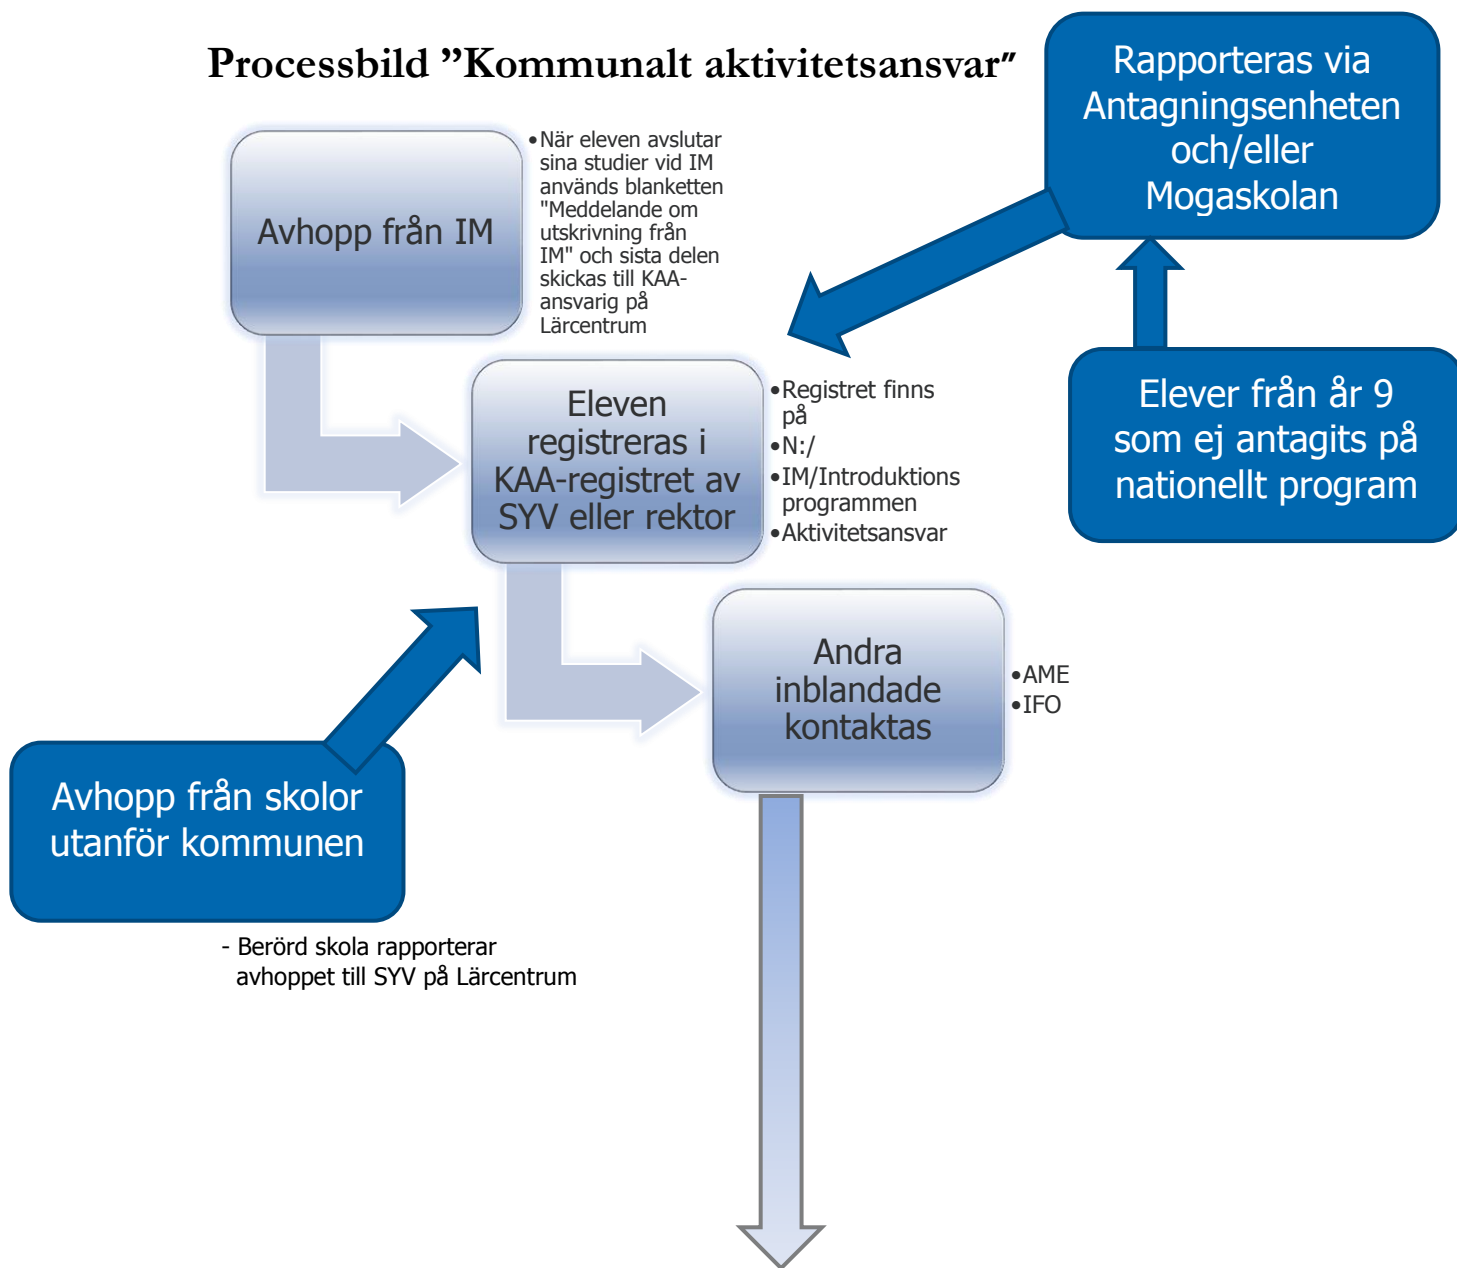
Processbild ”Kommunalt aktivitetsansvar”

Rapporteras via Antagningsenheten och/eller Mogaskolan

Avhopp från IM

•När eleven avslutar sina studier vid IM används blanketten "Meddelande om utskrivning från IM" och sista delen skickas till KAA-ansvarig på Lärcentrum

Eleven registreras i KAA-registret av SYV eller rektor

•Registret finns på
•N:/
•IM/Introduktions programmen
•Aktivitetsansvar

Elever från år 9 som ej antagits på nationellt program

Andra inblandade kontaktas

•AME
•IFO

Avhopp från skolor utanför kommunen

- Berörd skola rapporterar avhoppet till SYV på Lärcentrum